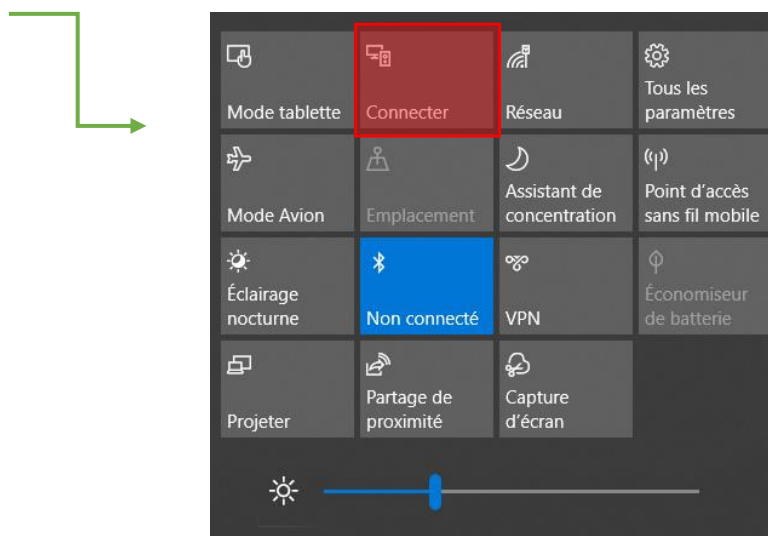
Mode tablette

Connecter

Réseau

Tous les paramètres

Mode Avion

Emplacement

Assistant de concentration

Point d'accès sans fil mobile

Éclairage nocturne

Non connecté

VPN

Économiseur de batterie

Projeter

Partage de proximité

Capture d'écran